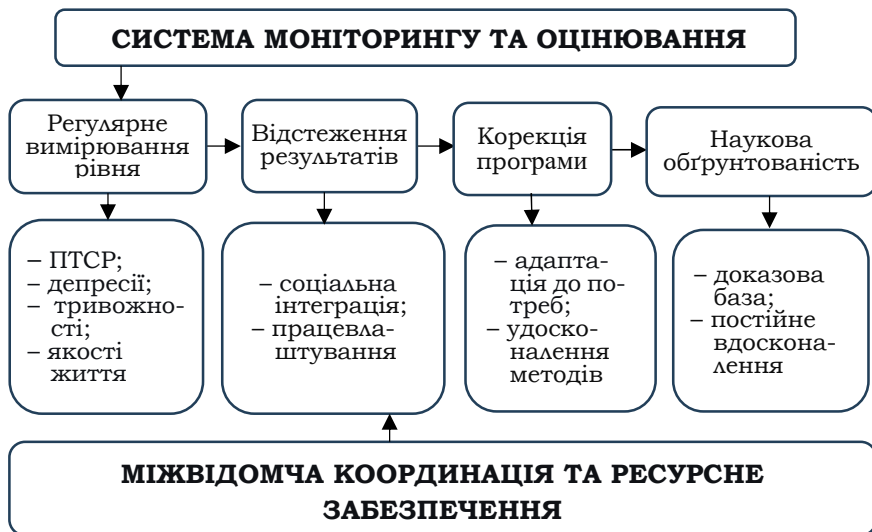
СИСТЕМА МОНІТОРИНГУ ТА ОЦІНЮВАННЯ

Регулярне вимірювання рівня

Відстеження результатів

Корекція програми

Наукова обґрунтованість

– ПТСР;
– депресії;
– тривожності;
– якості життя

– соціальна інтеграція;
– працевлаштування

– адаптація до потреб;
– удосконалення методів

– доказова база;
– постійне вдосконалення

МІЖВІДОМЧА КООРДИНАЦІЯ ТА РЕСУРСНЕ ЗАБЕЗПЕЧЕННЯ